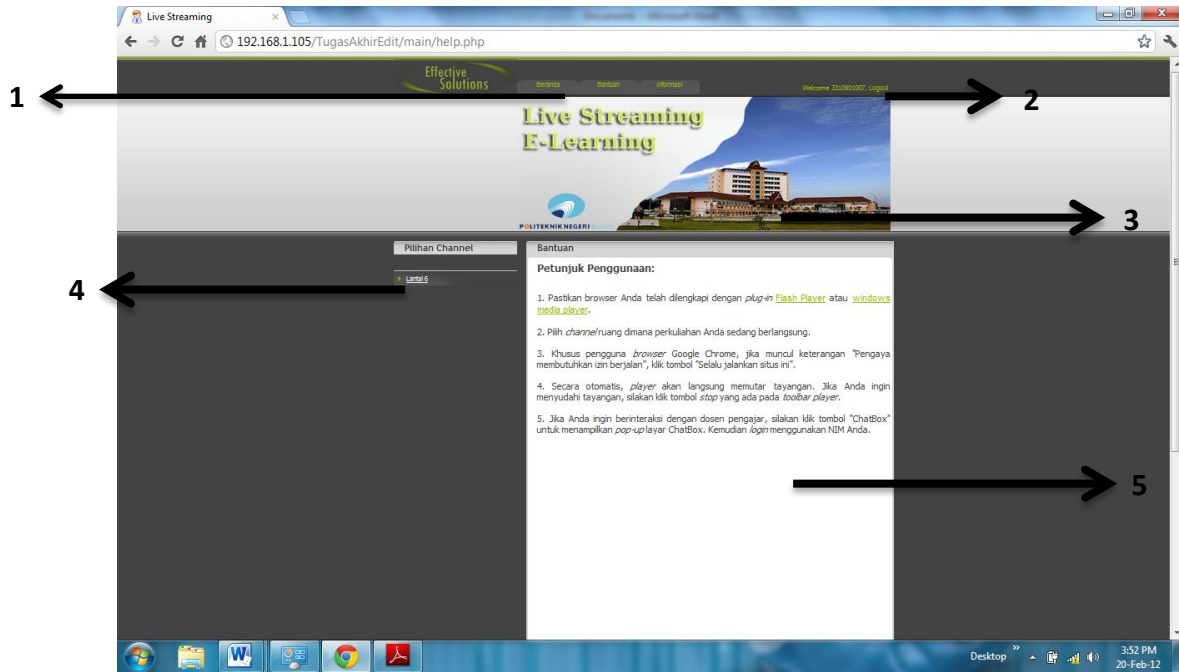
Live Streaming

192.168.1.105/TugasAkhirEdit/main/help.php

Effective Solutions

Beranda Bantuan Informasi

Welcome 3310901007, Logout

Live Streaming
E-Learning

POLITEKNIK NEGERI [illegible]

1

2

3

4

5

Pilihan Channel

Lantai 6

Bantuan

Petunjuk Penggunaan:

1. Pastikan browser Anda telah dilengkapi dengan *plug-in* Flash Player atau windows media player.

2. Pilih *channel* ruang dimana perkuliahan Anda sedang berlangsung.

3. Khusus pengguna *browser* Google Chrome, jika muncul keterangan "Pengaya membutuhkan izin berjalan", klik tombol "Selalu jalankan situs ini".

4. Secara otomatis, *player* akan langsung memutar tayangan. Jika Anda ingin menyudahi tayangan, silakan klik tombol *stop* yang ada pada *toolbar player*.

5. Jika Anda ingin berinteraksi dengan dosen pengajar, silakan klik tombol "ChatBox" untuk menampilkan *pop-up* layar ChatBox. Kemudian *login* menggunakan NIM Anda.

Desktop

3:52 PM
20-Feb-12